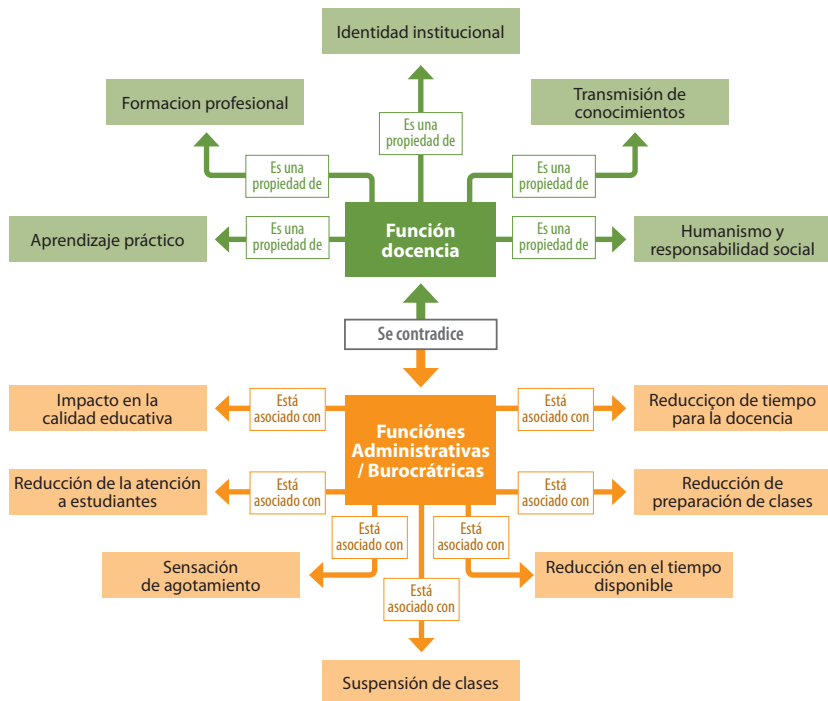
Identidad institucional

Es una propiedad de

Formacion profesional

Es una propiedad de

Transmisión de conocimientos

Es una propiedad de

Aprendizaje práctico

Es una propiedad de

Función docencia

Es una propiedad de

Humanismo y responsabilidad social

Se contradice

Impacto en la calidad educativa

Está asociado con

Funciónes Administrativas / Burocráticas

Está asociado con

Reduccicon de tiempo para la docencia

Reducción de la atención a estudiantes

Está asociado con

Está asociado con

Reducción de preparación de clases

Está asociado con

Está asociado con

Sensación de agotamiento

Reducción en el tiempo disponible

Está asociado con

Suspensión de clases